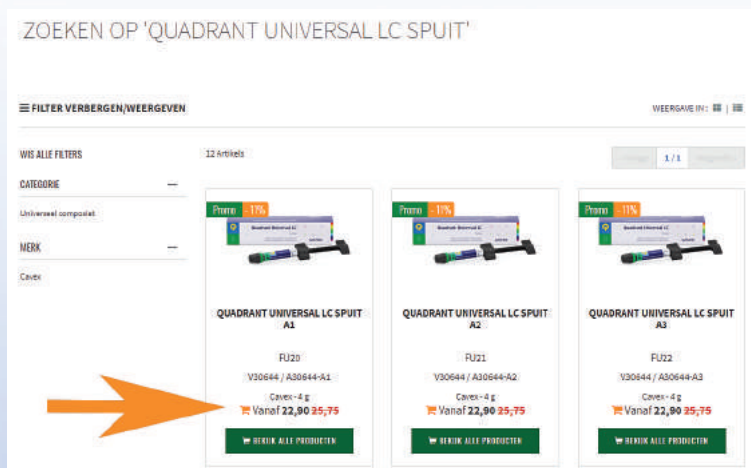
ZOEKEN OP 'QUADRANT UNIVERSAL LC SPUIT'

FILTER VERBERGEN/WEERGEVEN

WEERGAVE IN :

WIS ALLE FILTERS

CATEGORIE —

Universeel composiet

MERK —

Cavex

12 Artikels

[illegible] 1 / 1 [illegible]

Promo - 11%

QUADRANT UNIVERSAL LC SPUIT A1

FU20

V30644 / A30644-A1

Cavex - 4 g

Vanaf 22,90 25,75

BEKIJK ALLE PRODUCTEN

Promo - 11%

QUADRANT UNIVERSAL LC SPUIT A2

FU21

V30644 / A30644-A2

Cavex - 4 g

Vanaf 22,90 25,75

BEKIJK ALLE PRODUCTEN

Promo - 11%

QUADRANT UNIVERSAL LC SPUIT A3

FU22

V30644 / A30644-A3

Cavex - 4 g

Vanaf 22,90 25,75

BEKIJK ALLE PRODUCTEN